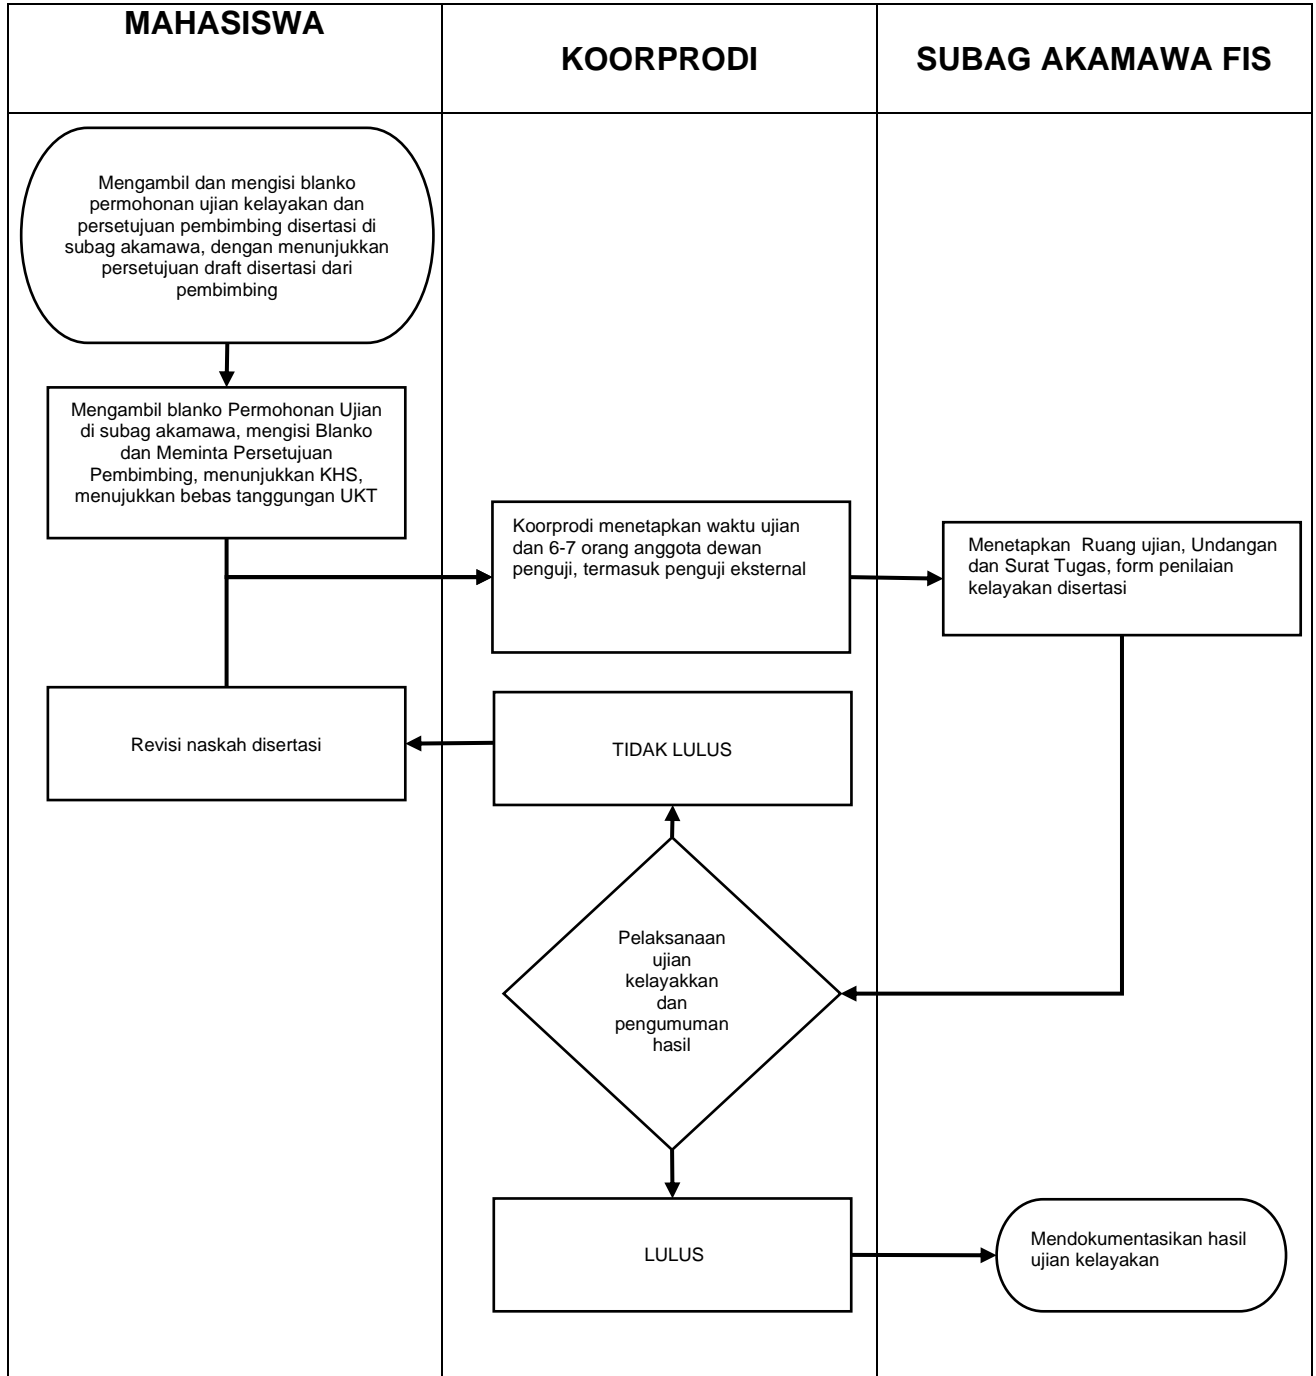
MAHASISWA

KOORPRODI

SUBAG AKAMAWA FIS

Mengambil dan mengisi blanko permohonan ujian kelayakan dan persetujuan pembimbing disertasi di subag akamawa, dengan menunjukkan persetujuan draft disertasi dari pembimbing

Mengambil blanko Permohonan Ujian di subag akamawa, mengisi Blanko dan Meminta Persetujuan Pembimbing, menunjukkan KHS, menujukkan bebas tanggungan UKT

Koorprodi menetapkan waktu ujian dan 6-7 orang anggota dewan penguji, termasuk penguji eksternal

Menetapkan Ruang ujian, Undangan dan Surat Tugas, form penilaian kelayakan disertasi

Revisi naskah disertasi

TIDAK LULUS

Pelaksanaan ujian kelayakkan dan pengumuman hasil

LULUS

Mendokumentasikan hasil ujian kelayakan